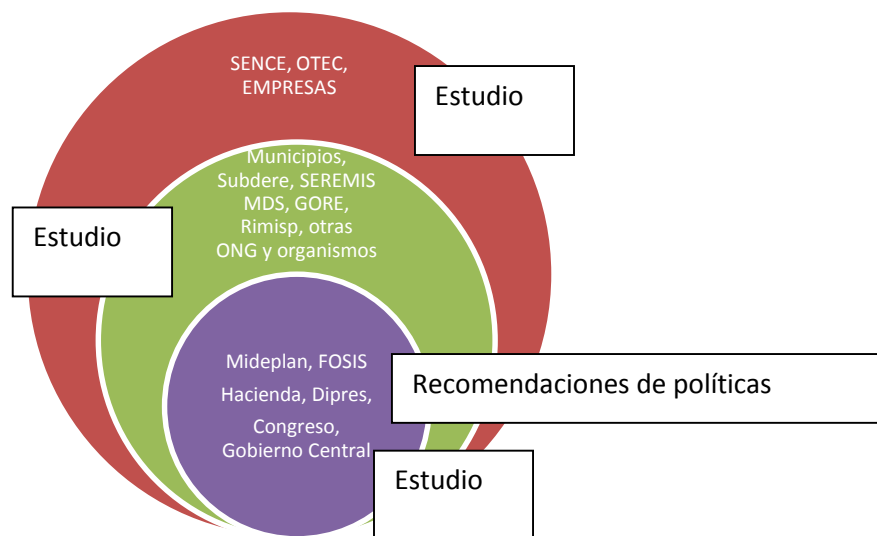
SENCE, OTEC, EMPRESAS

Estudio

Municipios, Subdere, SEREMIS MDS, GORE, Rimisp, otras ONG y organismos

Estudio

Mideplan, FOSIS
Hacienda, Dipres,
Congreso, Gobierno Central

Recomendaciones de políticas

Estudio